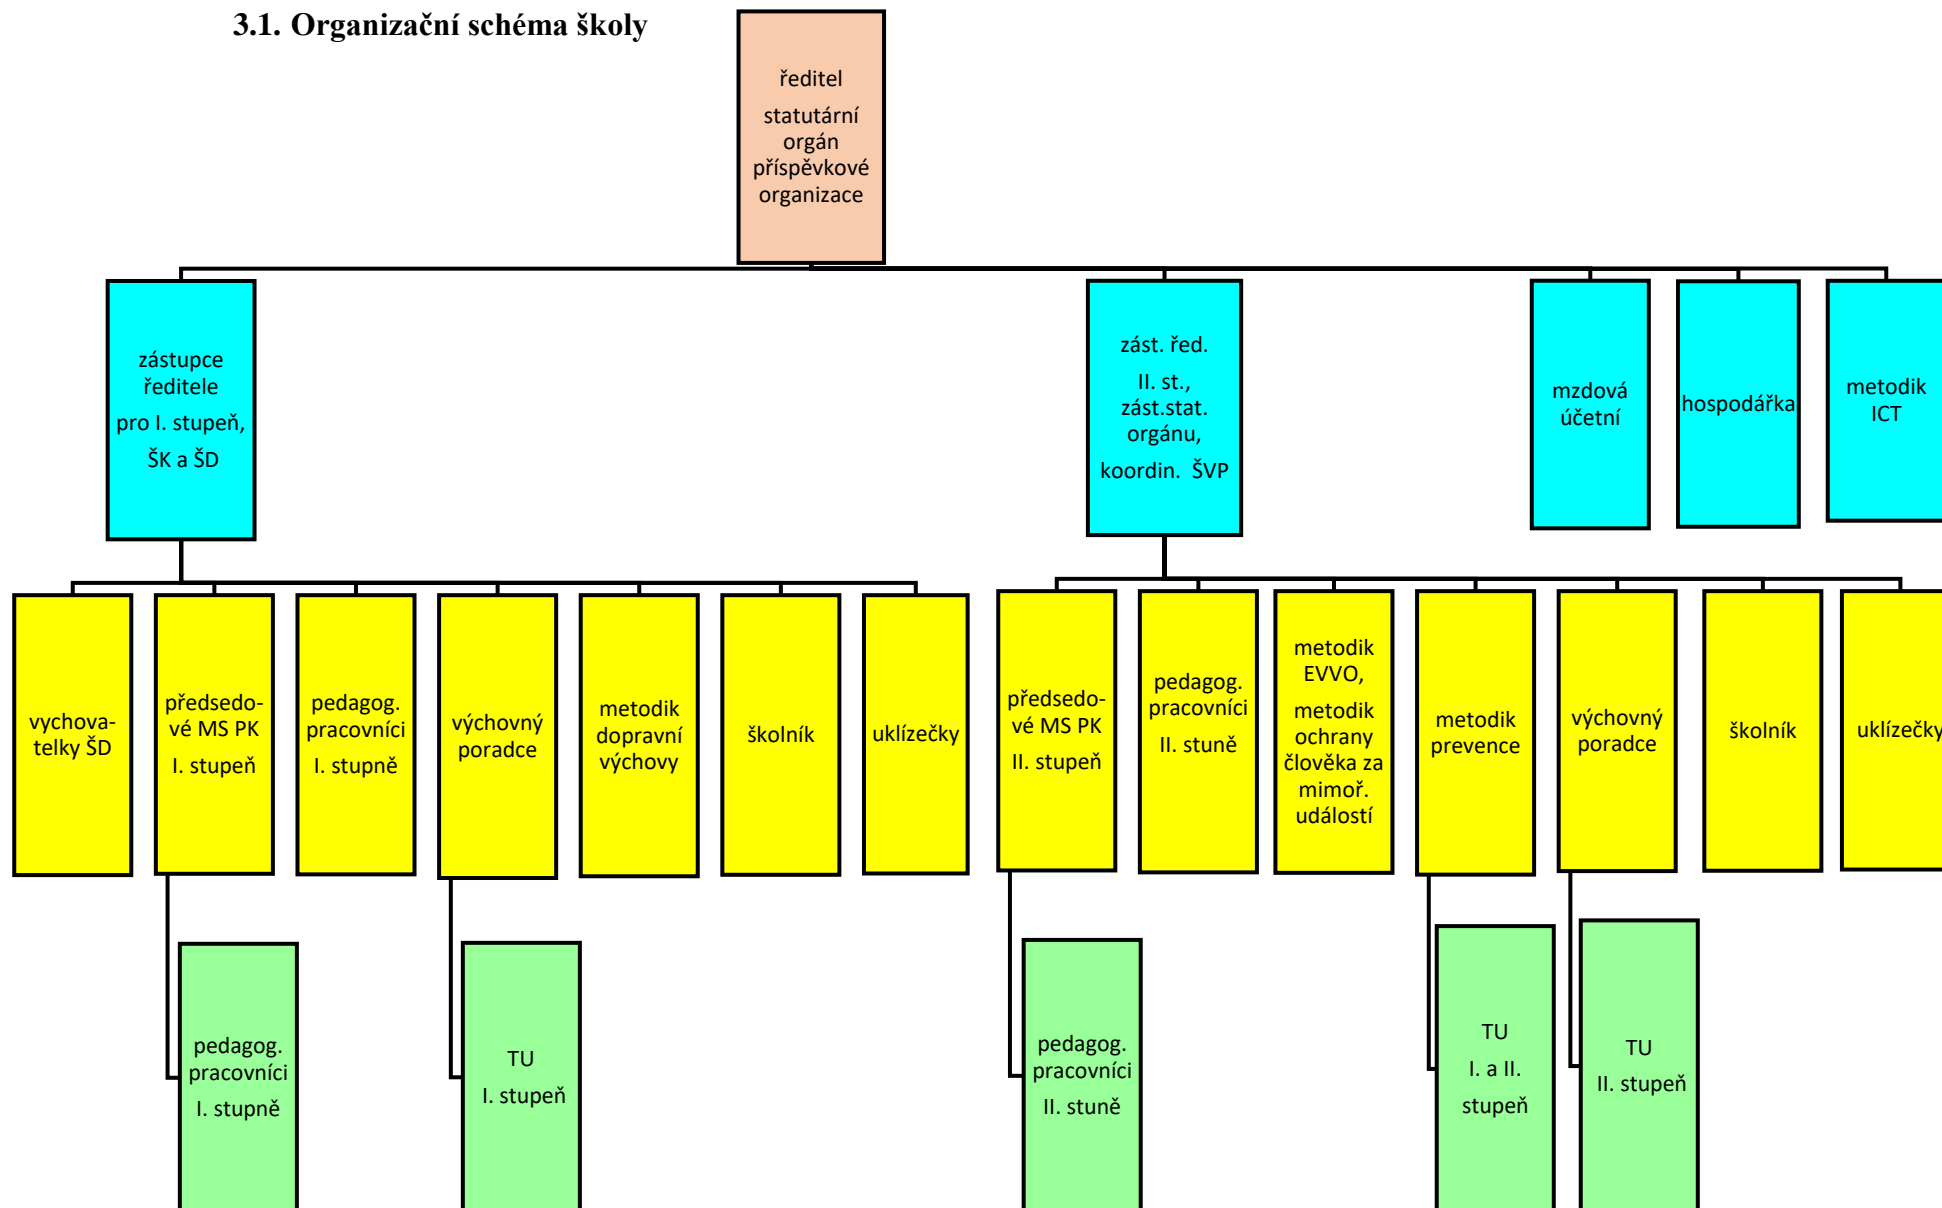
3.1. Organizační schéma školy

ředitel

statutární orgán příspěvkové organizace

zástupce ředitele

pro I. stupeň,

ŠK a ŠD

zást. řed.

II. st., zást.stat. orgánu,

koordin. ŠVP

mzdová účetní

hospodářka

metodik ICT

vychovatelky ŠD

předsedové MS PK

I. stupeň

pedagog. pracovníci

I. stupně

výchovný poradce

metodik dopravní výchovy

školník

uklízečky

předsedové MS PK

II. stupeň

pedagog. pracovníci

II. stuně

metodik EVVO,

metodik ochrany člověka za mimoř. událostí

metodik prevence

výchovný poradce

školník

uklízečky

pedagog. pracovníci

I. stupně

TU

I. stupeň

pedagog. pracovníci

II. stuně

TU

I. a II.

stupeň

TU

II. stupeň